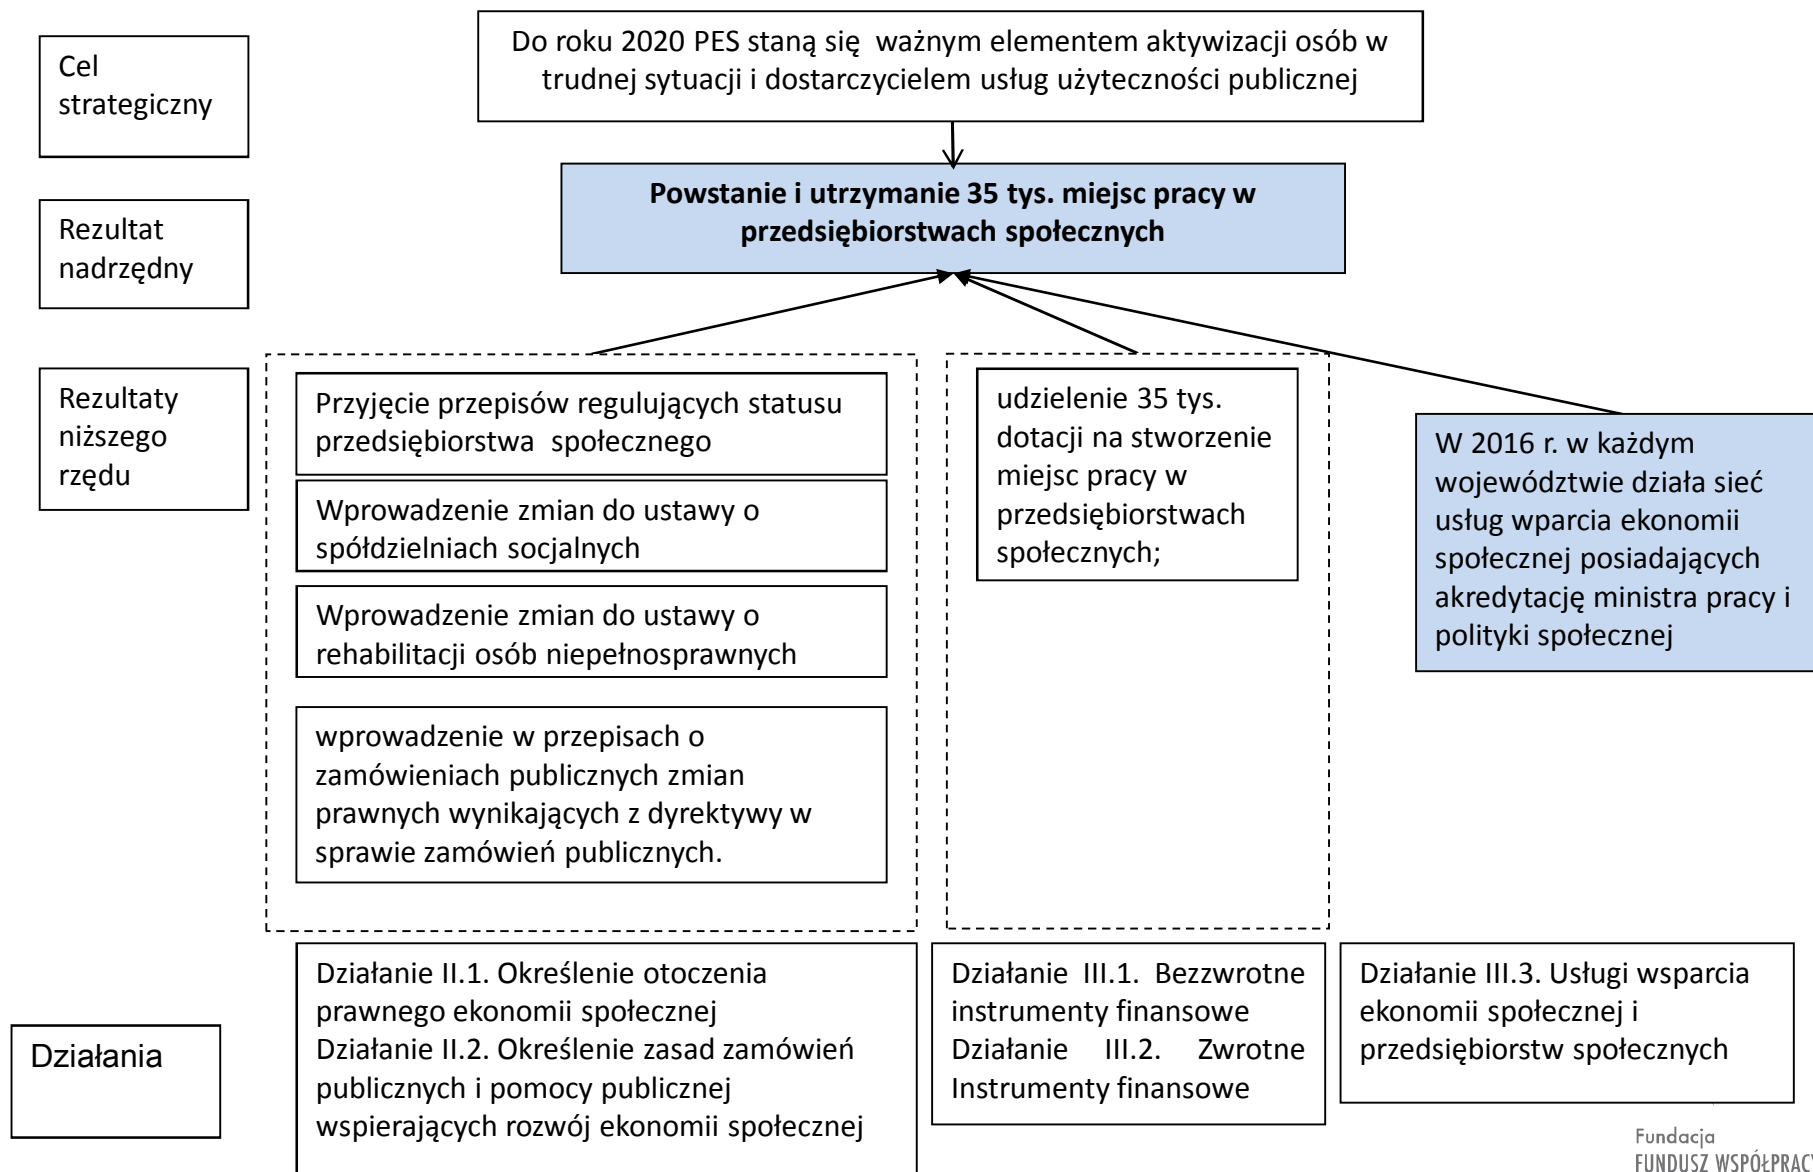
Cel strategiczny

Do roku 2020 PES staną się ważnym elementem aktywizacji osób w trudnej sytuacji i dostarczycielem usług użyteczności publicznej

Rezultat nadrzędny

**Powstanie i utrzymanie 35 tys. miejsc pracy w przedsiębiorstwach społecznych**

Rezultaty niższego rzędu

Przyjęcie przepisów regulujących statusu przedsiębiorstwa społecznego

Wprowadzenie zmian do ustawy o spółdzielniach socjalnych

Wprowadzenie zmian do ustawy o rehabilitacji osób niepełnosprawnych

wprowadzenie w przepisach o zamówieniach publicznych zmian prawnych wynikających z dyrektywy w sprawie zamówień publicznych.

udzielenie 35 tys. dotacji na stworzenie miejsc pracy w przedsiębiorstwach społecznych;

W 2016 r. w każdym województwie działa sieć usług wparcia ekonomii społecznej posiadających akredytację ministra pracy i polityki społecznej

Działania

Działanie II.1. Określenie otoczenia prawnego ekonomii społecznej
Działanie II.2. Określenie zasad zamówień publicznych i pomocy publicznej wspierających rozwój ekonomii społecznej

Działanie III.1. Bezzwrotne instrumenty finansowe
Działanie III.2. Zwrotne Instrumenty finansowe

Działanie III.3. Usługi wsparcia ekonomii społecznej i przedsiębiorstw społecznych

Fundacja
FUNDUSZ WSPÓŁPRAC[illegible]